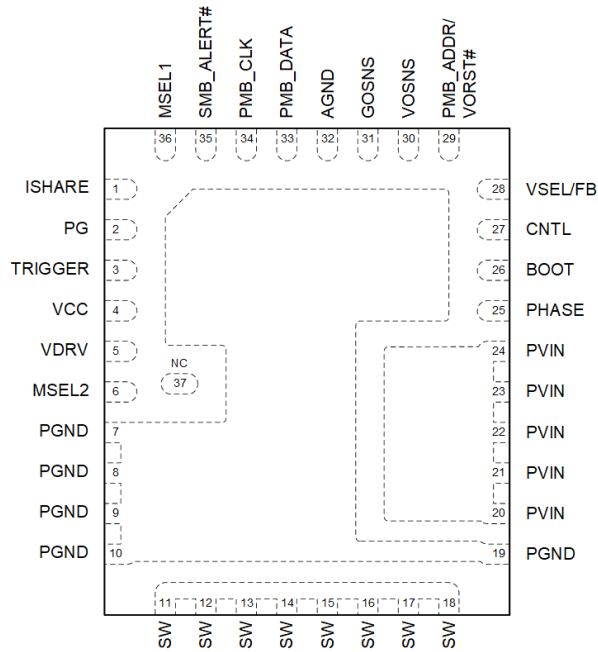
MSEL1
SMB_ALERT#
PMB_CLK
PMB_DATA
AGND
GOSNS
VOSNS
PMB_ADDR/VORST#

36 35 34 33 32 31 30 29

ISHARE 1
PG 2
TRIGGER 3
VCC 4
VDRV 5
MSEL2 6
PGND 7
PGND 8
PGND 9
PGND 10

NC
37

28 VSEL/FB
27 CNTL
26 BOOT
25 PHASE
24 PVIN
23 PVIN
22 PVIN
21 PVIN
20 PVIN
19 PGND

11 12 13 14 15 16 17 18

SW SW SW SW SW SW SW SW